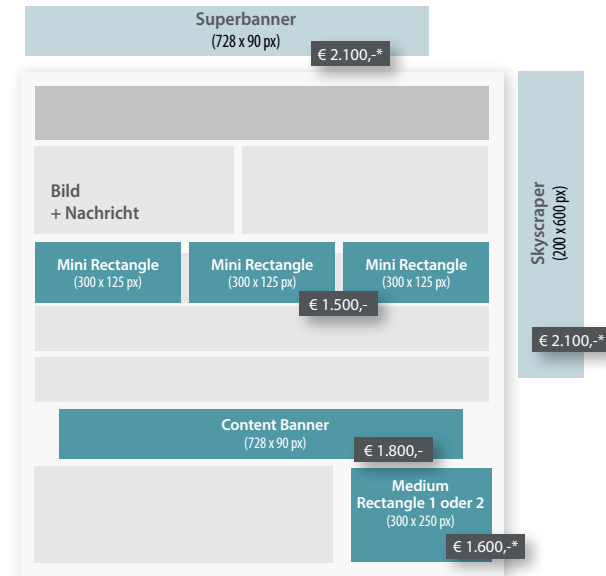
Superbanner
(728 x 90 px)
€ 2.100,-*

Skyscraper
(200 x 600 px)
€ 2.100,-*

Bild
+ Nachricht

Mini Rectangle
(300 x 125 px)

Mini Rectangle
(300 x 125 px)

Mini Rectangle
(300 x 125 px)

€ 1.500,-

Content Banner
(728 x 90 px)
€ 1.800,-

Medium
Rectangle 1 oder 2
(300 x 250 px)
€ 1.600,-*